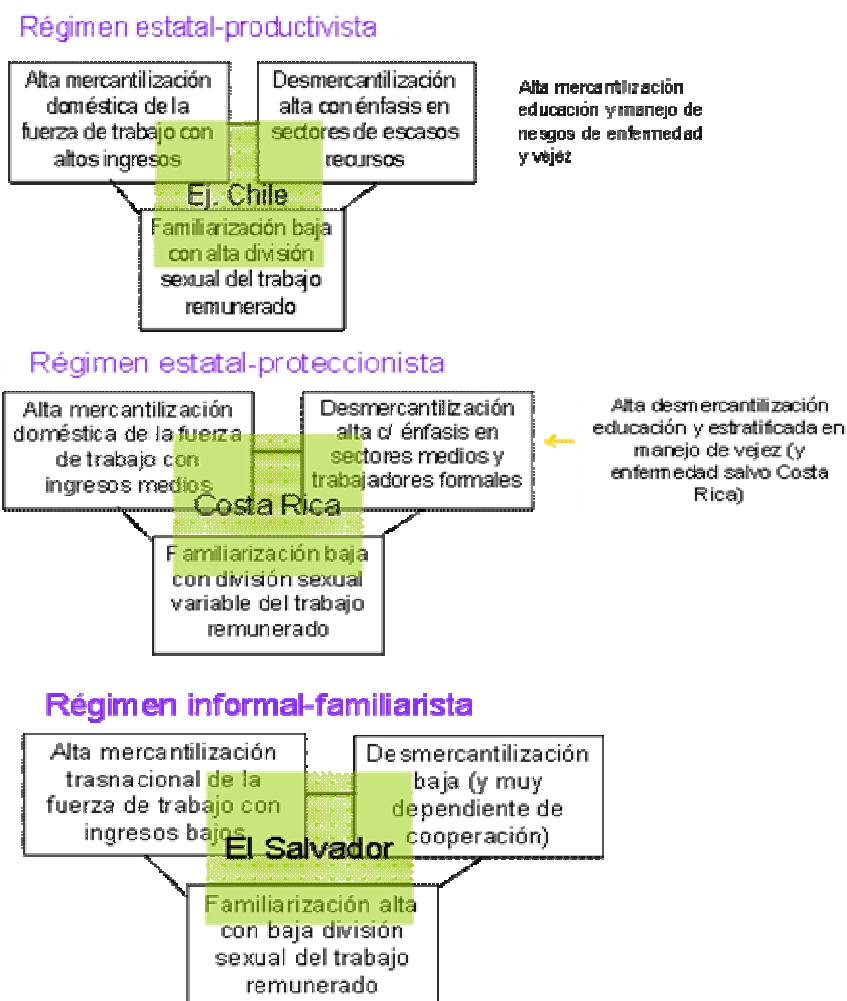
Régimen estatal-productivista

Alta mercantilización doméstica de la fuerza de trabajo con altos ingresos

Desmercantilización alta con énfasis en sectores de escasos recursos

Alta mercantilización educación y manejo de riesgos de enfermedad y vejéz

Ej. Chile

Familiarización baja con alta división sexual del trabajo remunerado

Régimen estatal-proteccionista

Alta mercantilización doméstica de la fuerza de trabajo con ingresos medios

Desmercantilización alta c/ énfasis en sectores medios y trabajadores formales

Alta desmercantilización educación y estratificada en manejo de vejez (y enfermedad salvo Costa Rica)

Costa Rica

Familiarización baja con división sexual variable del trabajo remunerado

Régimen informal-familiarista

Alta mercantilización trasnacional de la fuerza de trabajo con ingresos bajos

Desmercantilización baja (y muy dependiente de cooperación)

El Salvador

Familiarización alta con baja división sexual del trabajo remunerado